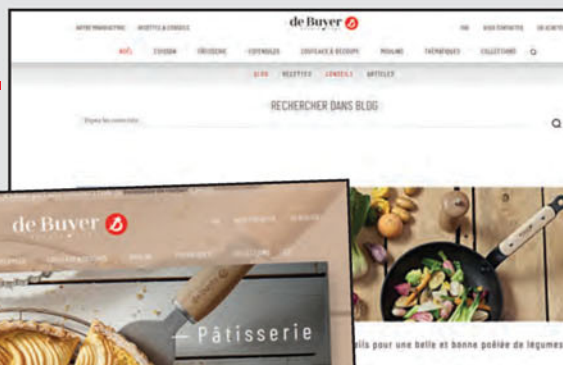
de Buyer

NOËL CUISSON PÂTISSERIE USTENSILES COUTEAUX & DÉCOUPE MOULINS THÉMATIQUES COLLECTIONS

BLOG RECETTES CONSEILS ARTICLES

RECHERCHER DANS BLOG

de Buyer

Pâtisserie

ils pour une belle et bonne poêlée de légumes